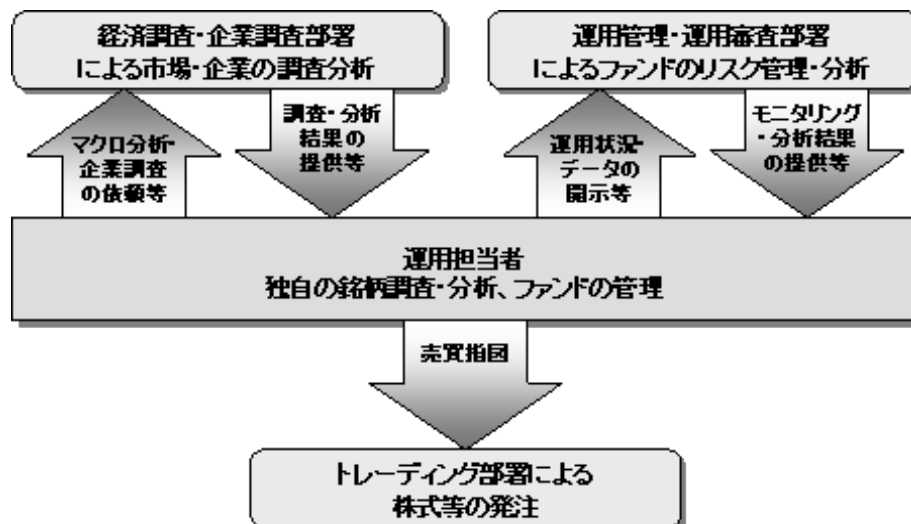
経済調査・企業調査部署
による市場・企業の調査分析

運用管理・運用審査部署
によるファンドのリスク管理・分析

マクロ分析・
企業調査
の依頼等

調査・分析
結果の
提供等

運用状況・
データの
開示等

モニタリング
・分析結果
の提供等

運用担当者
独自の銘柄調査・分析、ファンドの管理

売買指図

トレーディング部署による
株式等の発注